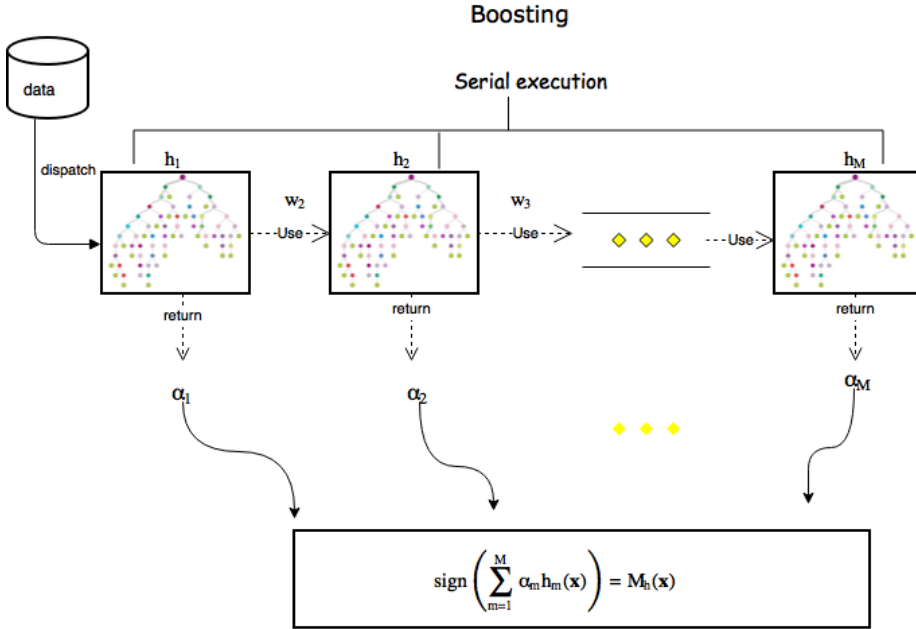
Boosting

data

Serial execution

dispatch

$h_1$

$h_2$

$h_M$

$w_2$

Use

$w_3$

Use

Use

return

return

return

$\alpha_1$

$\alpha_2$

$\alpha_M$

$\text{sign}\left(\sum_{m=1}^{M} \alpha_m h_m(\mathbf{x})\right) = M_h(\mathbf{x})$